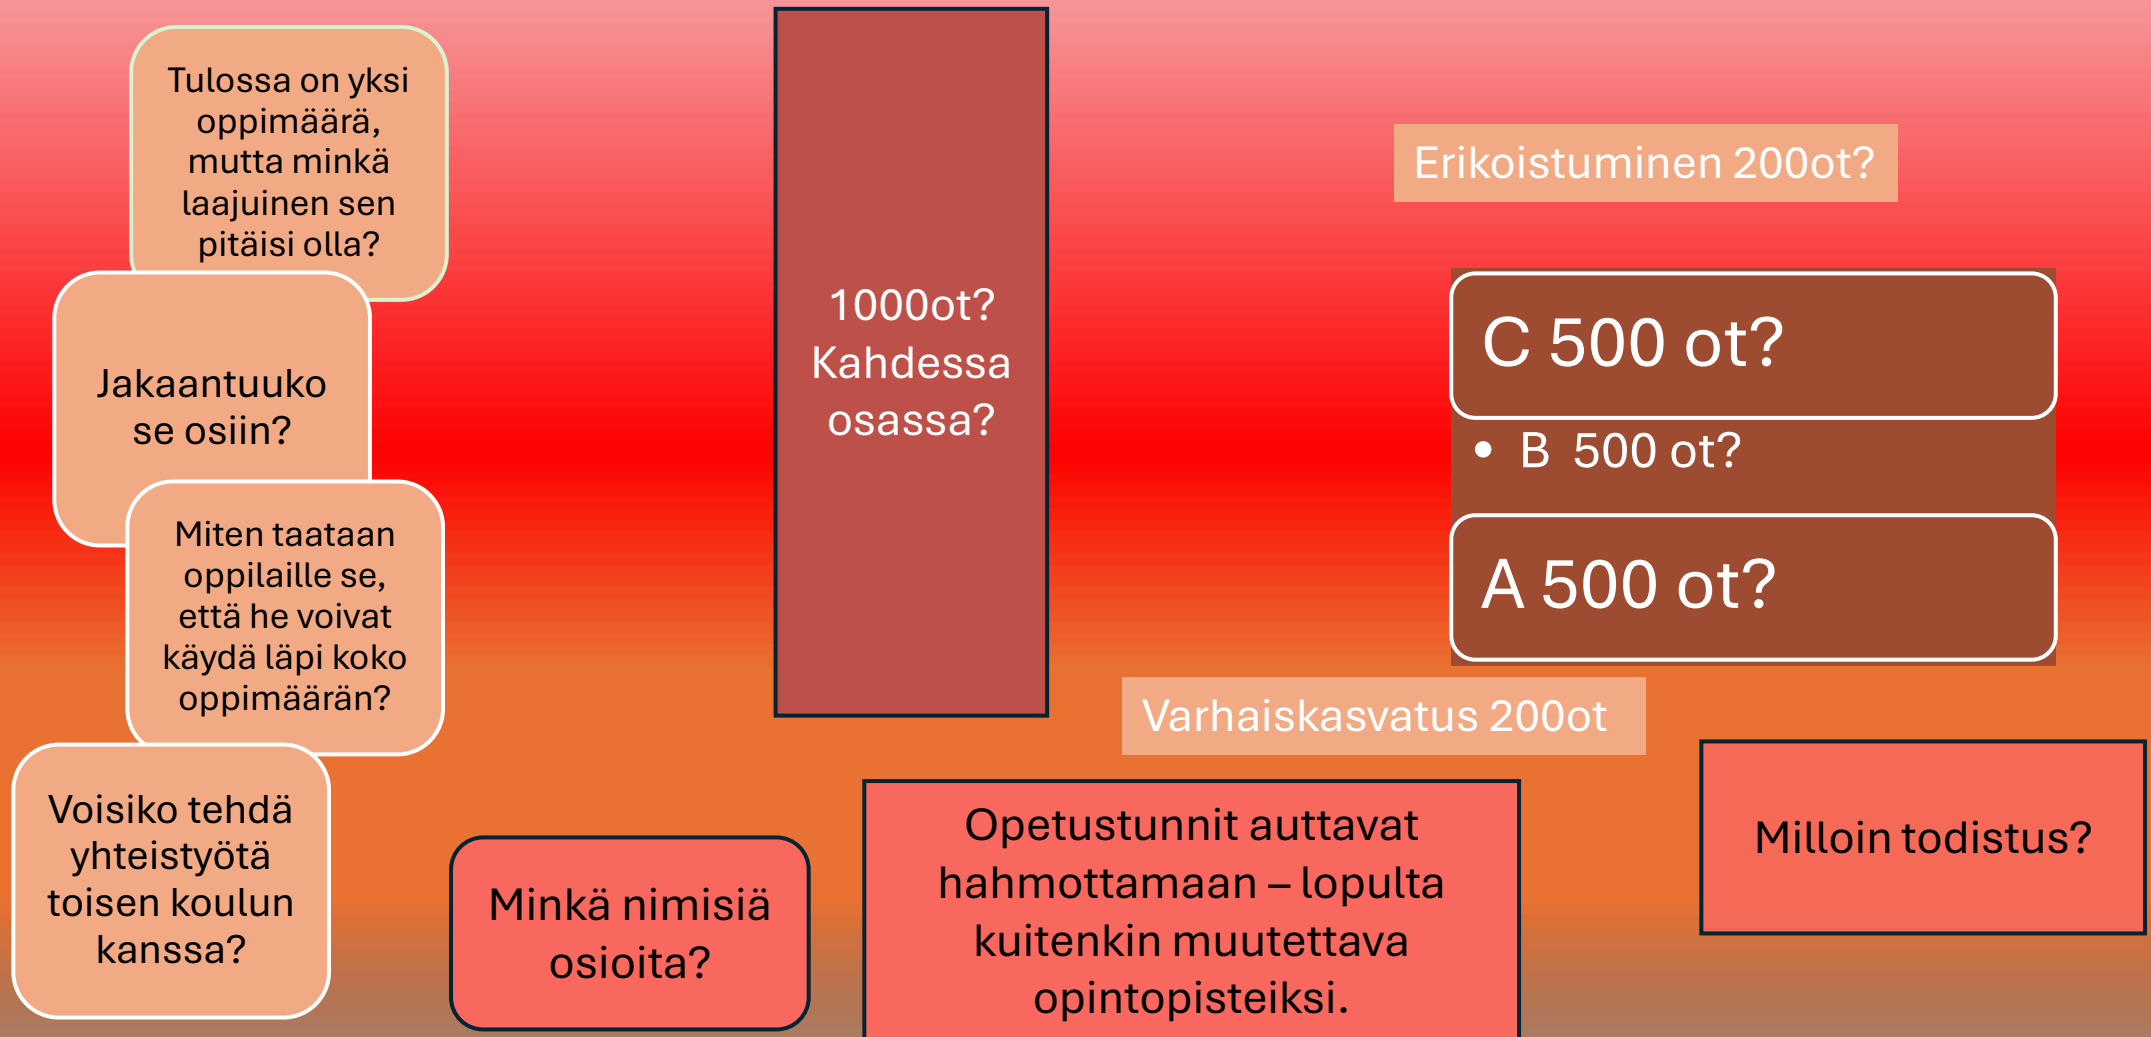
Tulossa on yksi oppimäärä, mutta minkä laajuinen sen pitäisi olla?

Jakaantuuko se osiin?

Miten taataan oppilaille se, että he voivat käydä läpi koko oppimäärän?

Voisiko tehdä yhteistyötä toisen koulun kanssa?

Minkä nimisiä osioita?

1000ot? Kahdessa osassa?

Opetustunnit auttavat hahmottamaan – lopulta kuitenkin muutettava opintopisteiksi.

Erikoistuminen 200ot?

C 500 ot?

• B 500 ot?

A 500 ot?

Varhaiskasvatus 200ot

Milloin todistus?